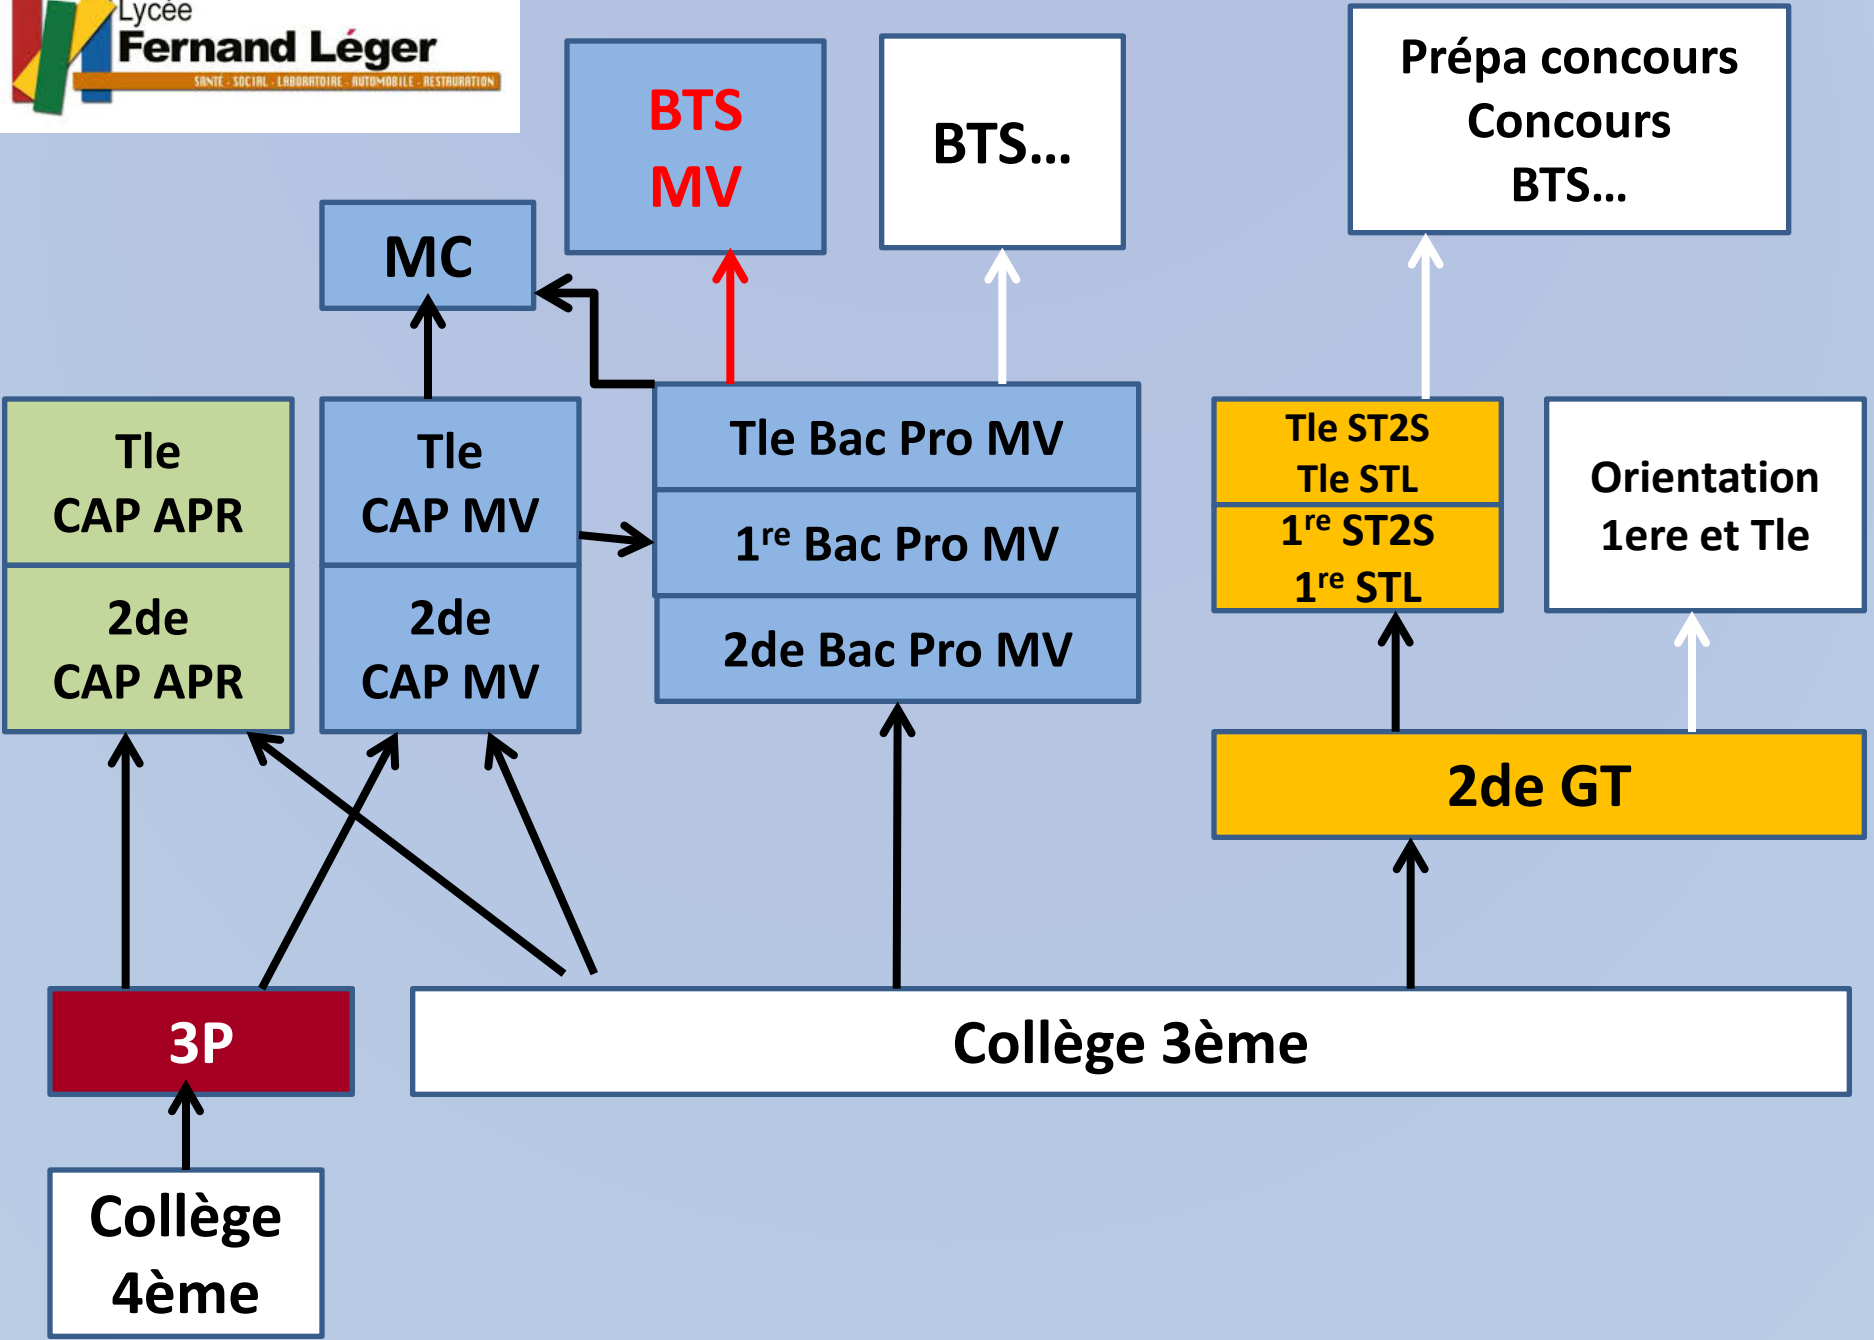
Lycée
Fernand Léger
SANTE · SOCIAL · LABORATOIRE · AUTOMOBILE · RESTAURATION

BTS
MV

BTS…

Prépa concours
Concours
BTS…

MC

Tle
CAP APR

2de
CAP APR

Tle
CAP MV

2de
CAP MV

Tle Bac Pro MV

$1^{re}$ Bac Pro MV

2de Bac Pro MV

Tle ST2S
Tle STL
$1^{re}$ ST2S
$1^{re}$ STL

Orientation
1ere et Tle

2de GT

3P

Collège 3ème

Collège
4ème